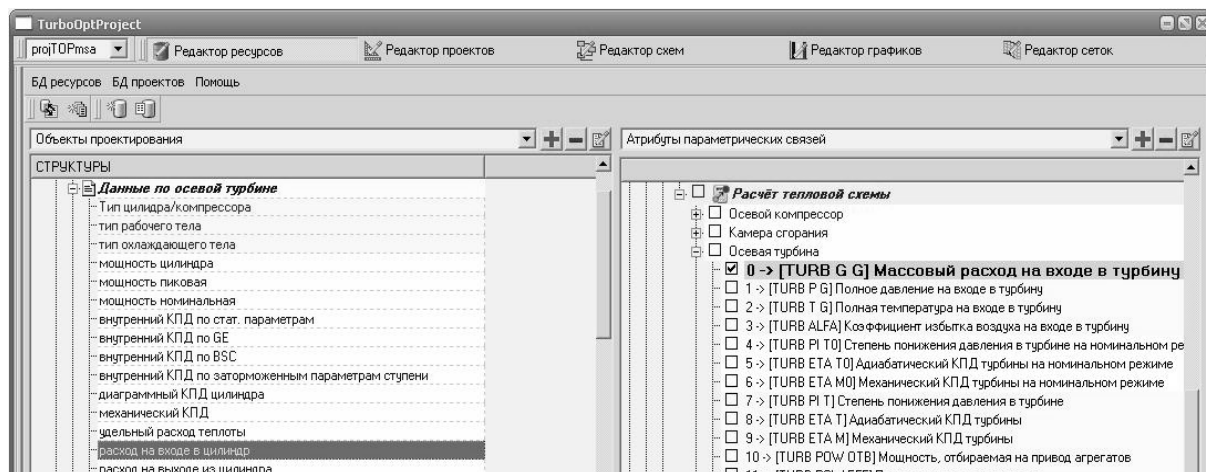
TurboOptProject

projTOPmsa | Редактор ресурсов | Редактор проектов | Редактор схем | Редактор графиков | Редактор сеток

БД ресурсов БД проектов Помощь

Объекты проектирования

Атрибуты параметрических связей

СТРУКТУРЫ

Данные по осевой турбине
Тип цилиндра/компрессора
тип рабочего тела
тип охлаждающего тела
мощность цилиндра
мощность пиковая
мощность номинальная
внутренний КПД по стат. параметрам
внутренний КПД по GE
внутренний КПД по BSC
внутренний КПД по заторможенным параметрам ступени
диаграммный КПД цилиндра
механический КПД
удельный расход теплоты
расход на входе в цилиндр
расход на выходе из цилиндра

Расчёт тепловой схемы
Осевой компрессор
Камера сгорания
Осевая турбина
0 -> [TURB G G] Массовый расход на входе в турбину
1 -> [TURB P G] Полное давление на входе в турбину
2 -> [TURB T G] Полная температура на входе в турбину
3 -> [TURB ALFA] Коэффициент избытка воздуха на входе в турбину
4 -> [TURB PI T0] Степень понижения давления в турбине на номинальном ре
5 -> [TURB ETA T0] Адиабатический КПД турбины на номинальном режиме
6 -> [TURB ETA M0] Механический КПД турбины на номинальном режиме
7 -> [TURB PI T] Степень понижения давления в турбине
8 -> [TURB ETA T] Адиабатический КПД турбины
9 -> [TURB ETA M] Механический КПД турбины
10 -> [TURB POW OTB] Мощность, отбираемая на привод агрегатов
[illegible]